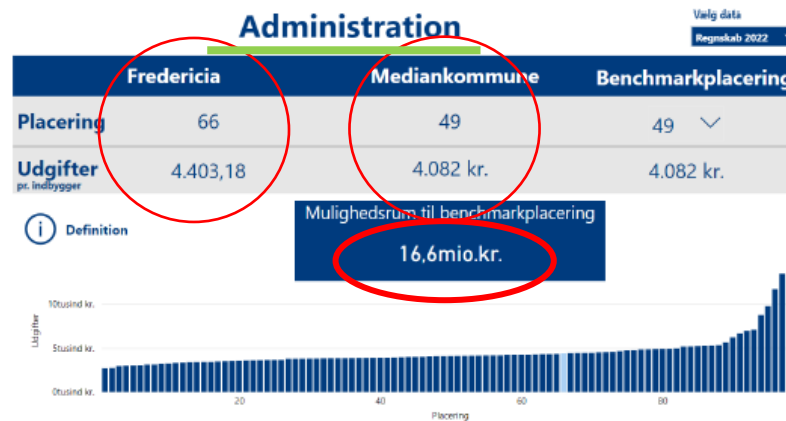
Administration

Vælg data

Regnskab 2022

| | Fredericia | Mediankommune | Benchmarkplacering |
|---|---|---|---|
| Placering | 66 | 49 | 49 |
| Udgifter pr. indbygger | 4.403,18 | 4.082 kr. | 4.082 kr. |

Definition

Mulighedsrum til benchmarkplacering

16,6mio.kr.

10tusind kr.

5tusind kr.

0tusind kr.

Udgifter

20

40

60

80

Placering